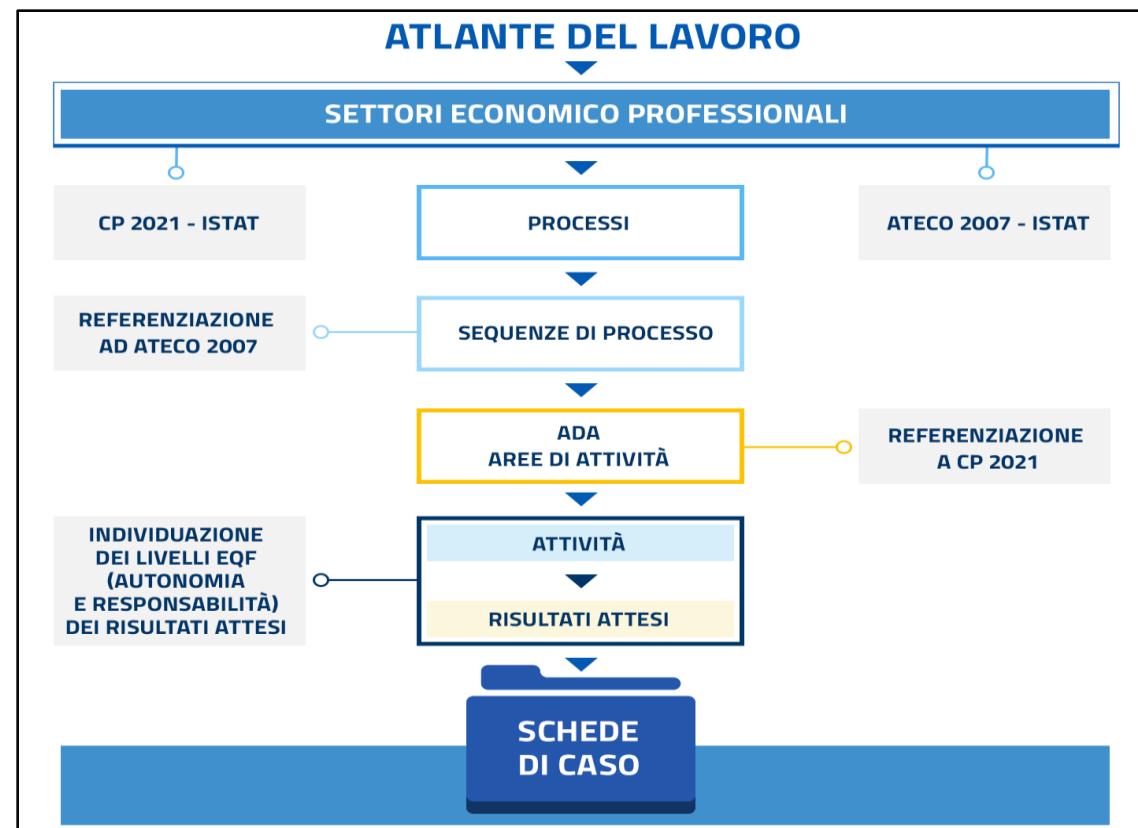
ATLANTE DEL LAVORO

SETTORI ECONOMICO PROFESSIONALI

CP 2021 - ISTAT

PROCESSI

ATECO 2007 - ISTAT

REFERENZIAZIONE AD ATECO 2007

SEQUENZE DI PROCESSO

ADA
AREE DI ATTIVITÀ

REFERENZIAZIONE A CP 2021

INDIVIDUAZIONE DEI LIVELLI EQF (AUTONOMIA E RESPONSABILITÀ) DEI RISULTATI ATTESI

ATTIVITÀ

RISULTATI ATTESI

SCHEDE DI CASO